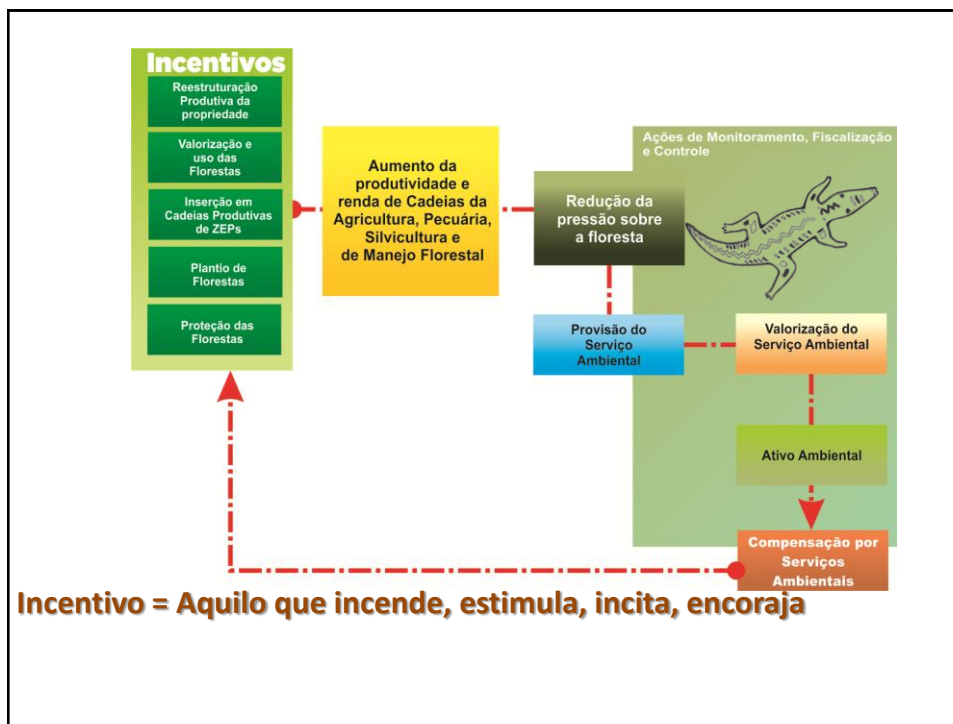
Incentivos

Reestruturação Produtiva da propriedade

Valorização e uso das Florestas

Inserção em Cadeias Produtivas de ZEPs

Plantio de Florestas

Proteção das Florestas

Aumento da produtividade e renda de Cadeias da Agricultura, Pecuária, Silvicultura e de Manejo Florestal

Ações de Monitoramento, Fiscalização e Controle

Redução da pressão sobre a floresta

Provisão do Serviço Ambiental

Valorização do Serviço Ambiental

Ativo Ambiental

Compensação por Serviços Ambientais

Incentivo = Aquilo que incende, estimula, incita, encoraja